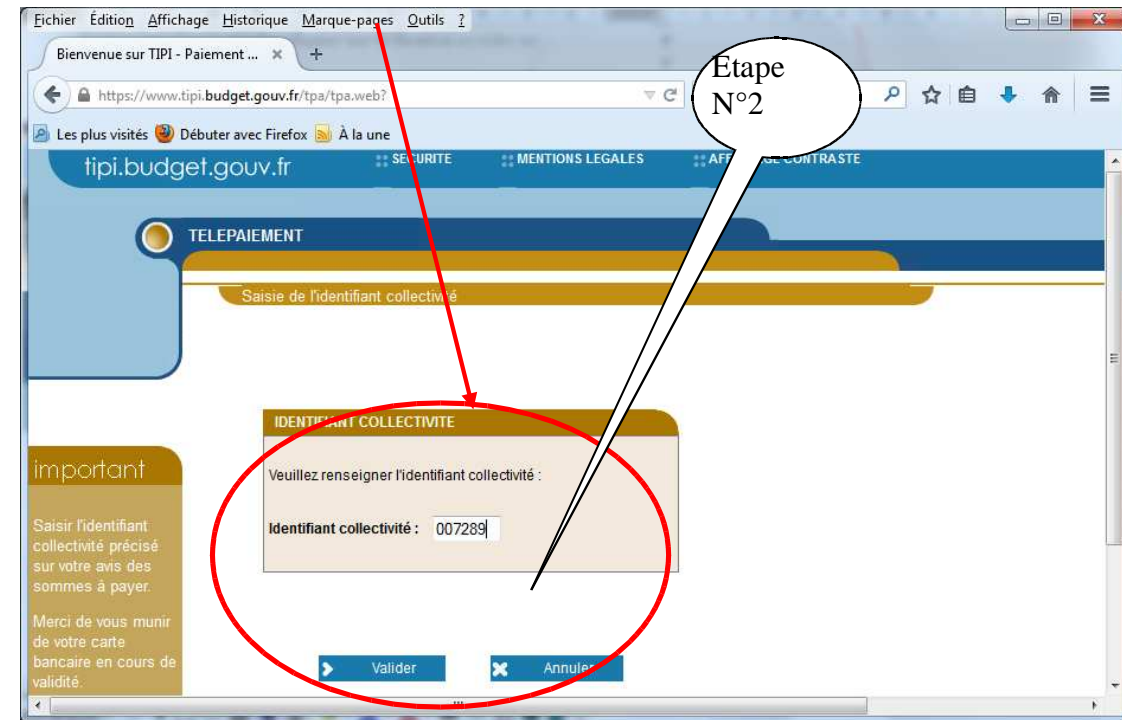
Fichier Édition Affichage Historique Marque-pages Outils ?

Bienvenue sur TIPI - Paiement ... ×

https://www.tipi.budget.gouv.fr/tpa/tpa.web?

Etape N°2

Les plus visités Débuter avec Firefox À la une

tipi.budget.gouv.fr SECURITE MENTIONS LEGALES AFF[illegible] CONTRASTE

TELEPAIEMENT

Saisie de l'identifiant collectivité

IDENTIFIANT COLLECTIVITE

Veuillez renseigner l'identifiant collectivité :

Identifiant collectivité : 007289

important

Saisir l'identifiant collectivité précisé sur votre avis des sommes à payer.

Merci de vous munir de votre carte bancaire en cours de validité.

Valider

Annuler